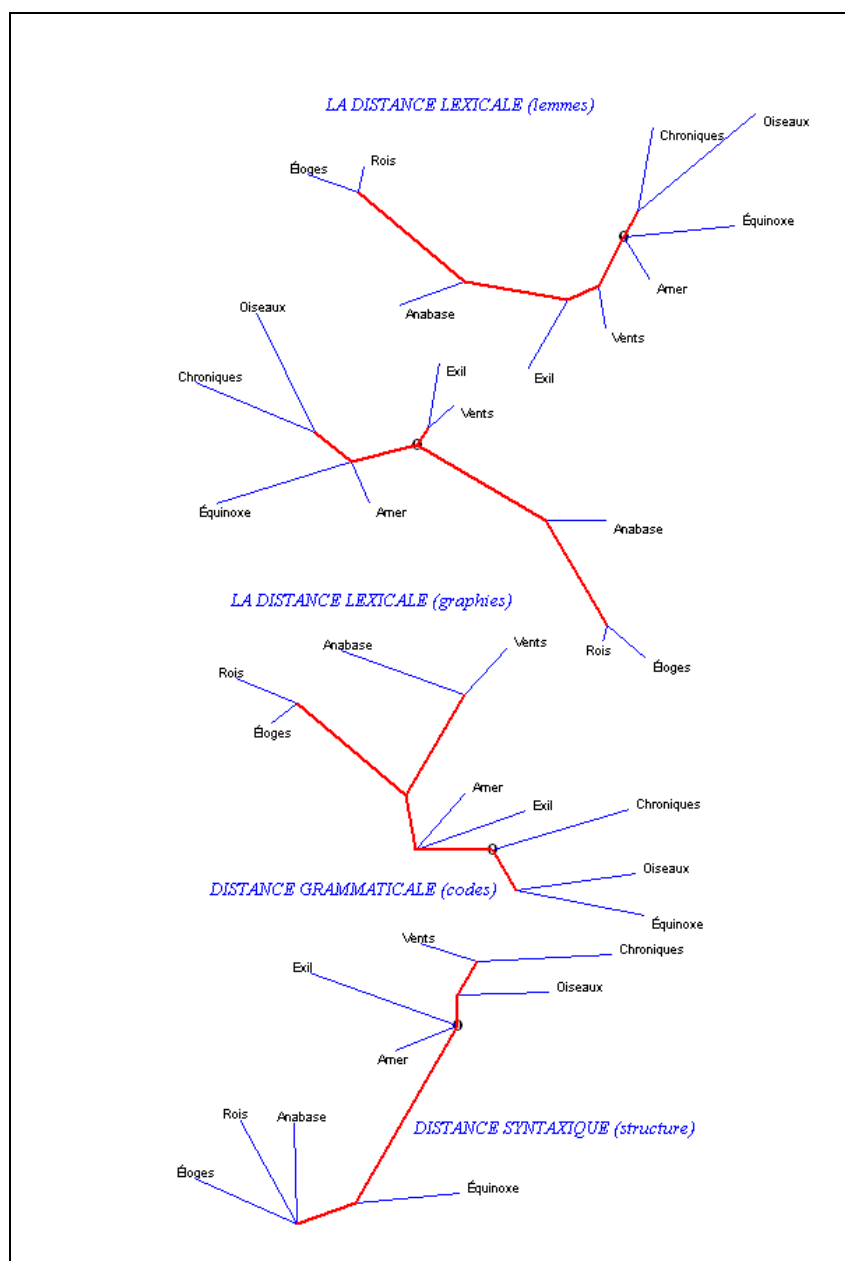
LA DISTANCE LEXICALE (lemmes)

Chroniques
Oiseaux
Éloges
Rois
Équinoxe
Amer
Anabase
Vents
Exil

Oiseaux
Chroniques
Exil
Vents
Équinoxe
Amer
Anabase

LA DISTANCE LEXICALE (graphies)

Rois
Éloges

Anabase
Vents
Rois
Éloges
Amer
Exil
Chroniques
Oiseaux

DISTANCE GRAMMATICALE (codes)

Équinoxe

Vents
Chroniques
Exil
Oiseaux
Amer

Rois
Anabase

DISTANCE SYNTAXIQUE (structure)

Éloges
Équinoxe